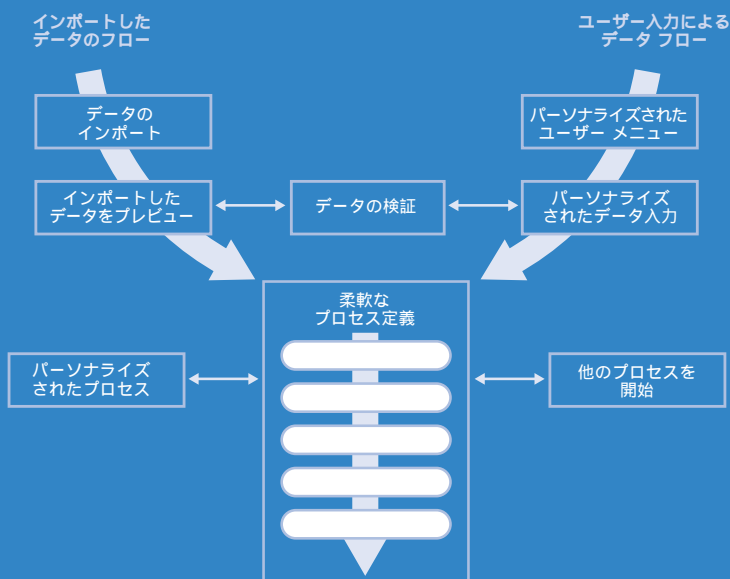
インポートした
データのフロー

ユーザー入力による
データ フロー

データの
インポート

パーソナライズされた
ユーザー メニュー

インポートした
データをプレビュー

データの検証

パーソナライズ
されたデータ入力

柔軟な
プロセス定義

パーソナライズ
されたプロセス

他のプロセスを
開始